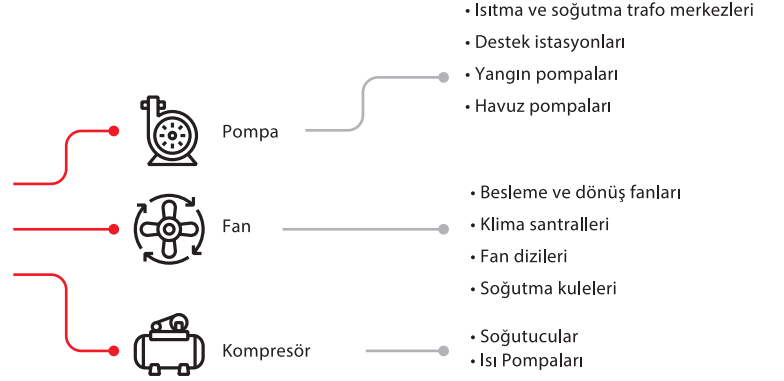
• Isıtma ve soğutma trafo merkezleri
• Destek istasyonları
• Yangın pompaları
• Havuz pompaları

Pompa

• Besleme ve dönüş fanları
• Klima santralleri
• Fan dizileri
• Soğutma kuleleri

Fan

• Soğutucular
• Isı Pompaları

Kompresör